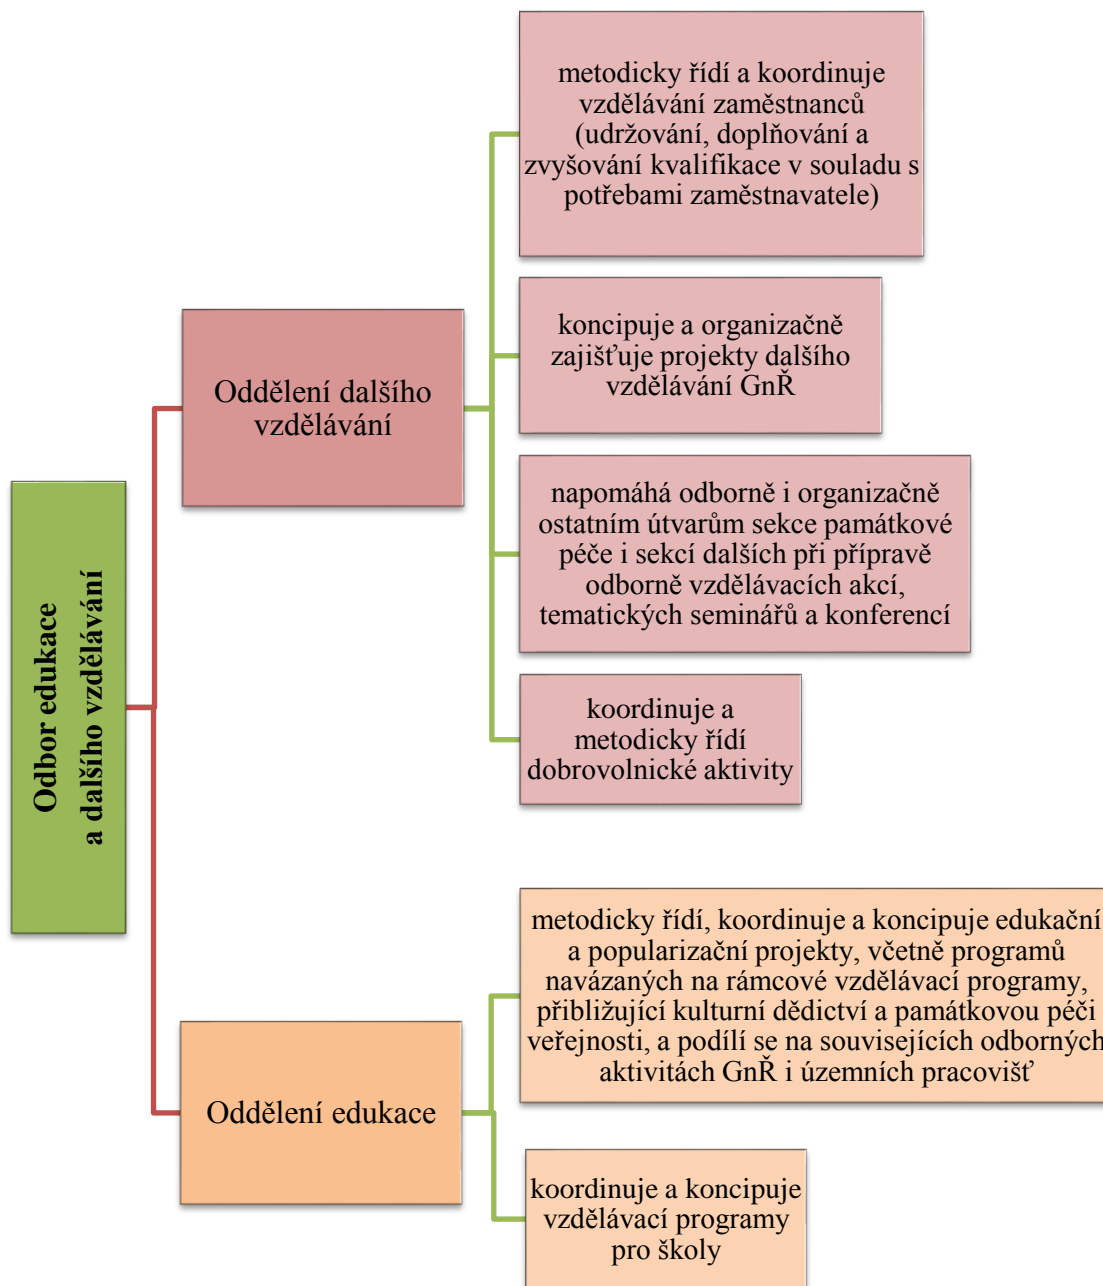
Odbor edukace a dalšího vzdělávání

Oddělení dalšího vzdělávání

metodicky řídí a koordinuje vzdělávání zaměstnanců (udržování, doplňování a zvyšování kvalifikace v souladu s potřebami zaměstnavatele)

koncipuje a organizačně zajišťuje projekty dalšího vzdělávání GnŘ

napomáhá odborně i organizačně ostatním útvarům sekce památkové péče i sekcí dalších při přípravě odborně vzdělávacích akcí, tematických seminářů a konferencí

koordinuje a metodicky řídí dobrovolnické aktivity

Oddělení edukace

metodicky řídí, koordinuje a koncipuje edukační a popularizační projekty, včetně programů navázaných na rámcové vzdělávací programy, přibližující kulturní dědictví a památkovou péči veřejnosti, a podílí se na souvisejících odborných aktivitách GnŘ i územních pracovišť

koordinuje a koncipuje vzdělávací programy pro školy